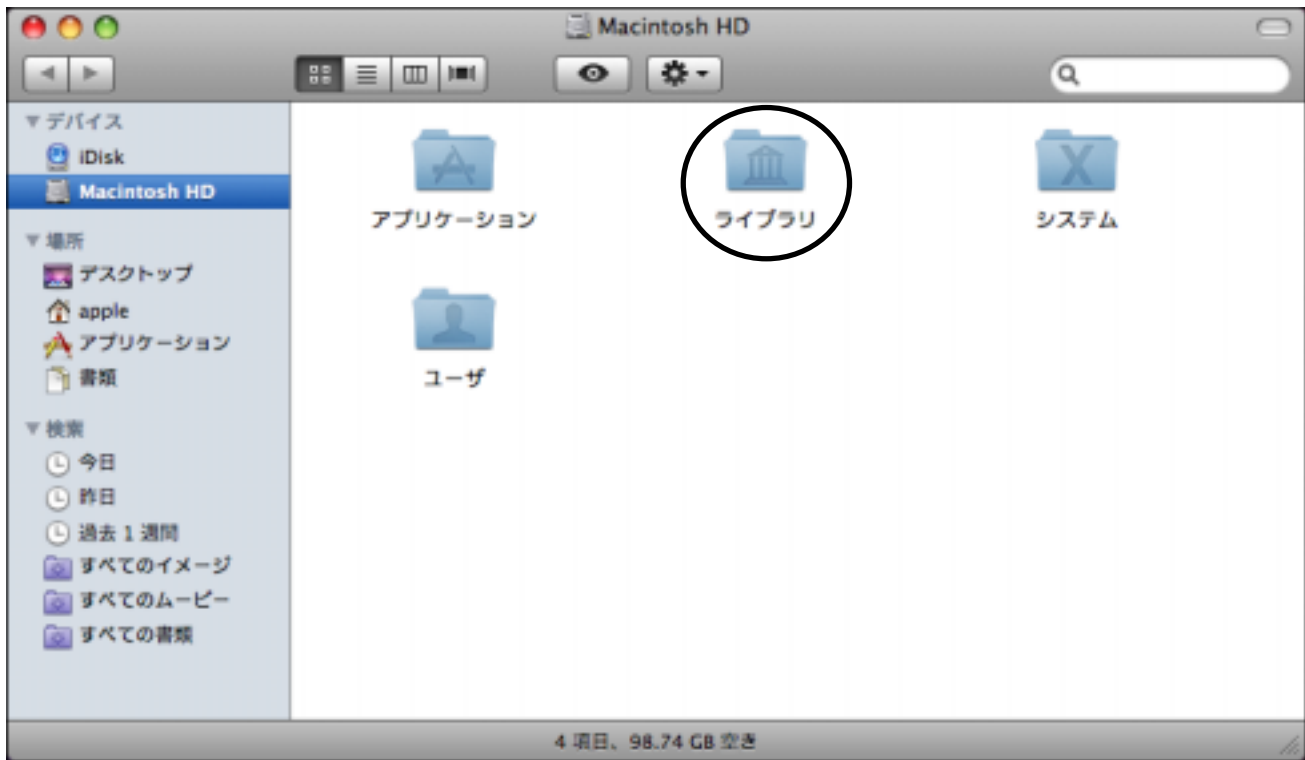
Macintosh HD

▼デバイス
iDisk
Macintosh HD

▼場所
デスクトップ
apple
アプリケーション
書類

▼検索
今日
昨日
過去 1 週間
すべてのイメージ
すべてのムービー
すべての書類

アプリケーション
ライブラリ
システム
ユーザ

4 項目、98.74 GB 空き